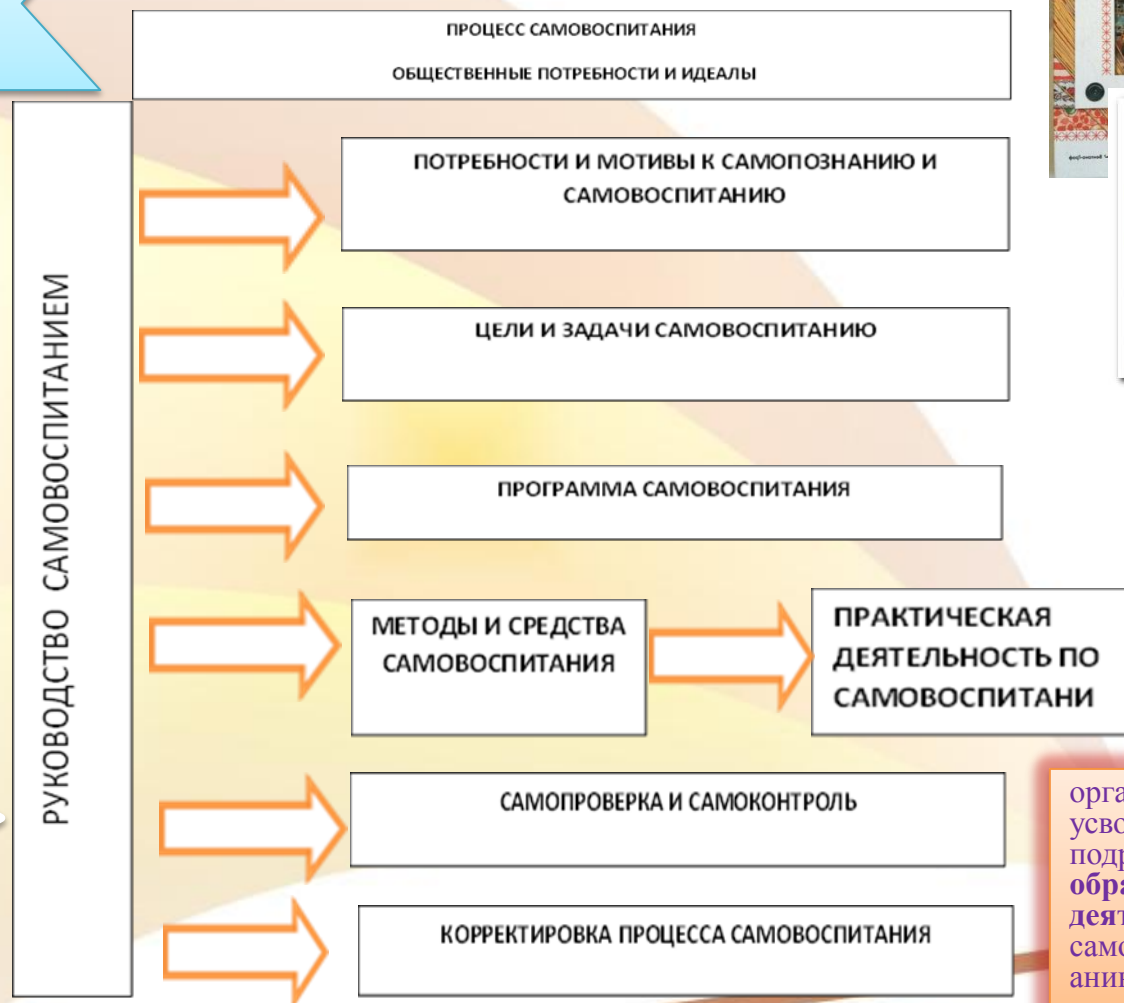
ПРОЦЕСС САМОВОСПИТАНИЯ

ОБЩЕСТВЕННЫЕ ПОТРЕБНОСТИ И ИДЕАЛЫ

РУКОВОДСТВО САМОВОСПИТАНИЕМ

ПОТРЕБНОСТИ И МОТИВЫ К САМОПОЗНАНИЮ И САМОВОСПИТАНИЮ

ЦЕЛИ И ЗАДАЧИ САМОВОСПИТАНИЮ

ПРОГРАММА САМОВОСПИТАНИЯ

МЕТОДЫ И СРЕДСТВА САМОВОСПИТАНИЯ

ПРАКТИЧЕСКАЯ ДЕЯТЕЛЬНОСТЬ ПО САМОВОСПИТАНИ

САМОПРОВЕРКА И САМОКОНТРОЛЬ

КОРРЕКТИРОВКА ПРОЦЕССА САМОВОСПИТАНИЯ

орга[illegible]
усво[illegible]
подр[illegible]
обра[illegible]
деят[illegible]
само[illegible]
аник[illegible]